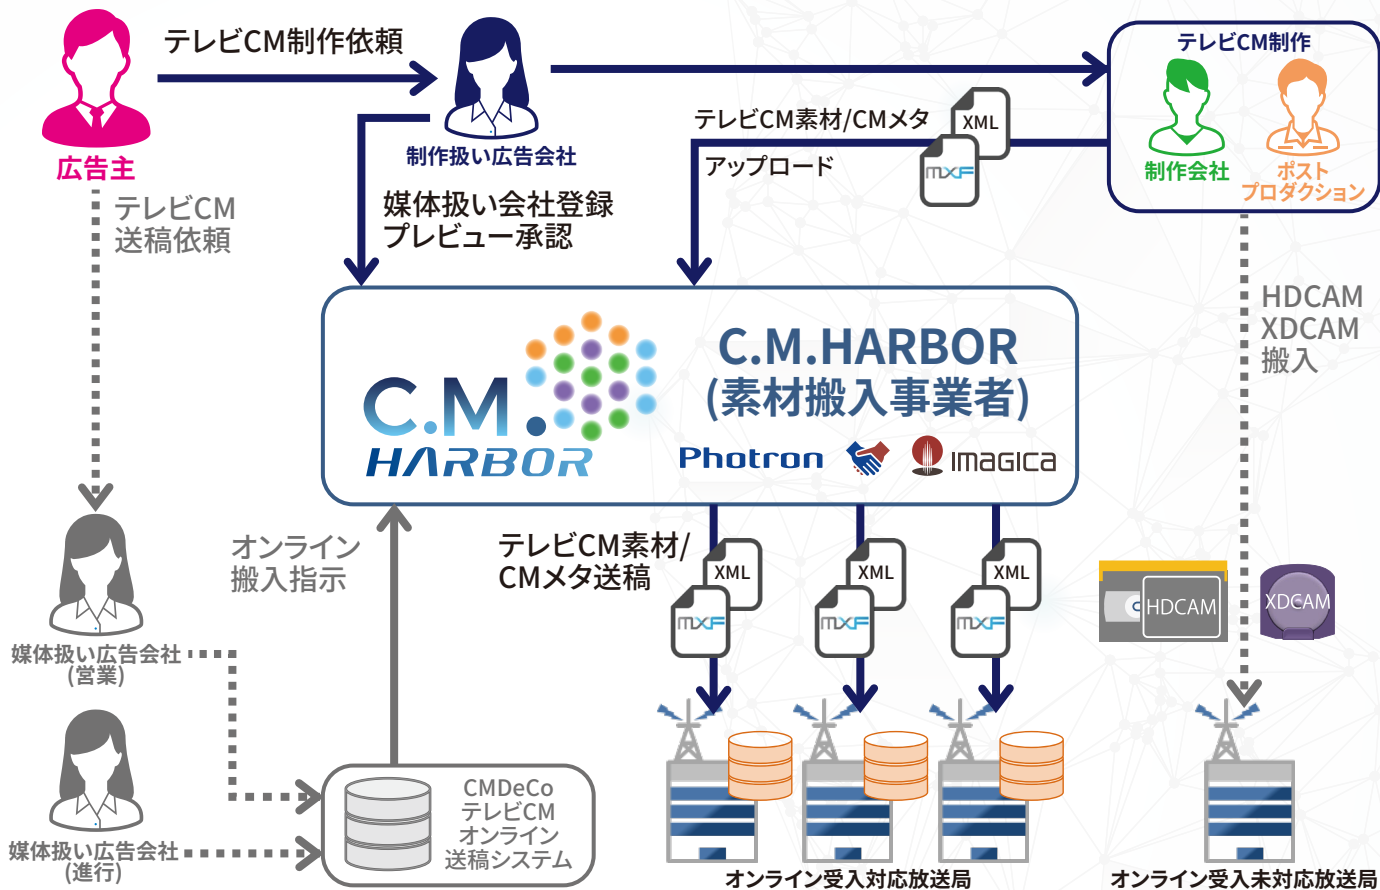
テレビCM制作依頼

広告主

制作扱い広告会社

テレビCM制作

制作会社

ポスト
プロダクション

テレビCM素材/CMメタ
アップロード

XML

MXF

テレビCM
送稿依頼

媒体扱い会社登録
プレビュー承認

HDCAM
XDCAM
搬入

C.M.
HARBOR

C.M.HARBOR
(素材搬入事業者)

Photron

IMAGICA

オンライン
搬入指示

テレビCM素材/
CMメタ送稿

XML

MXF

XML

MXF

XML

MXF

HDCAM

XDCAM

媒体扱い広告会社
(営業)

媒体扱い広告会社
(進行)

CMDeCo
テレビCM
オンライン
送稿システム

オンライン受入対応放送局

オンライン受入未対応放送局